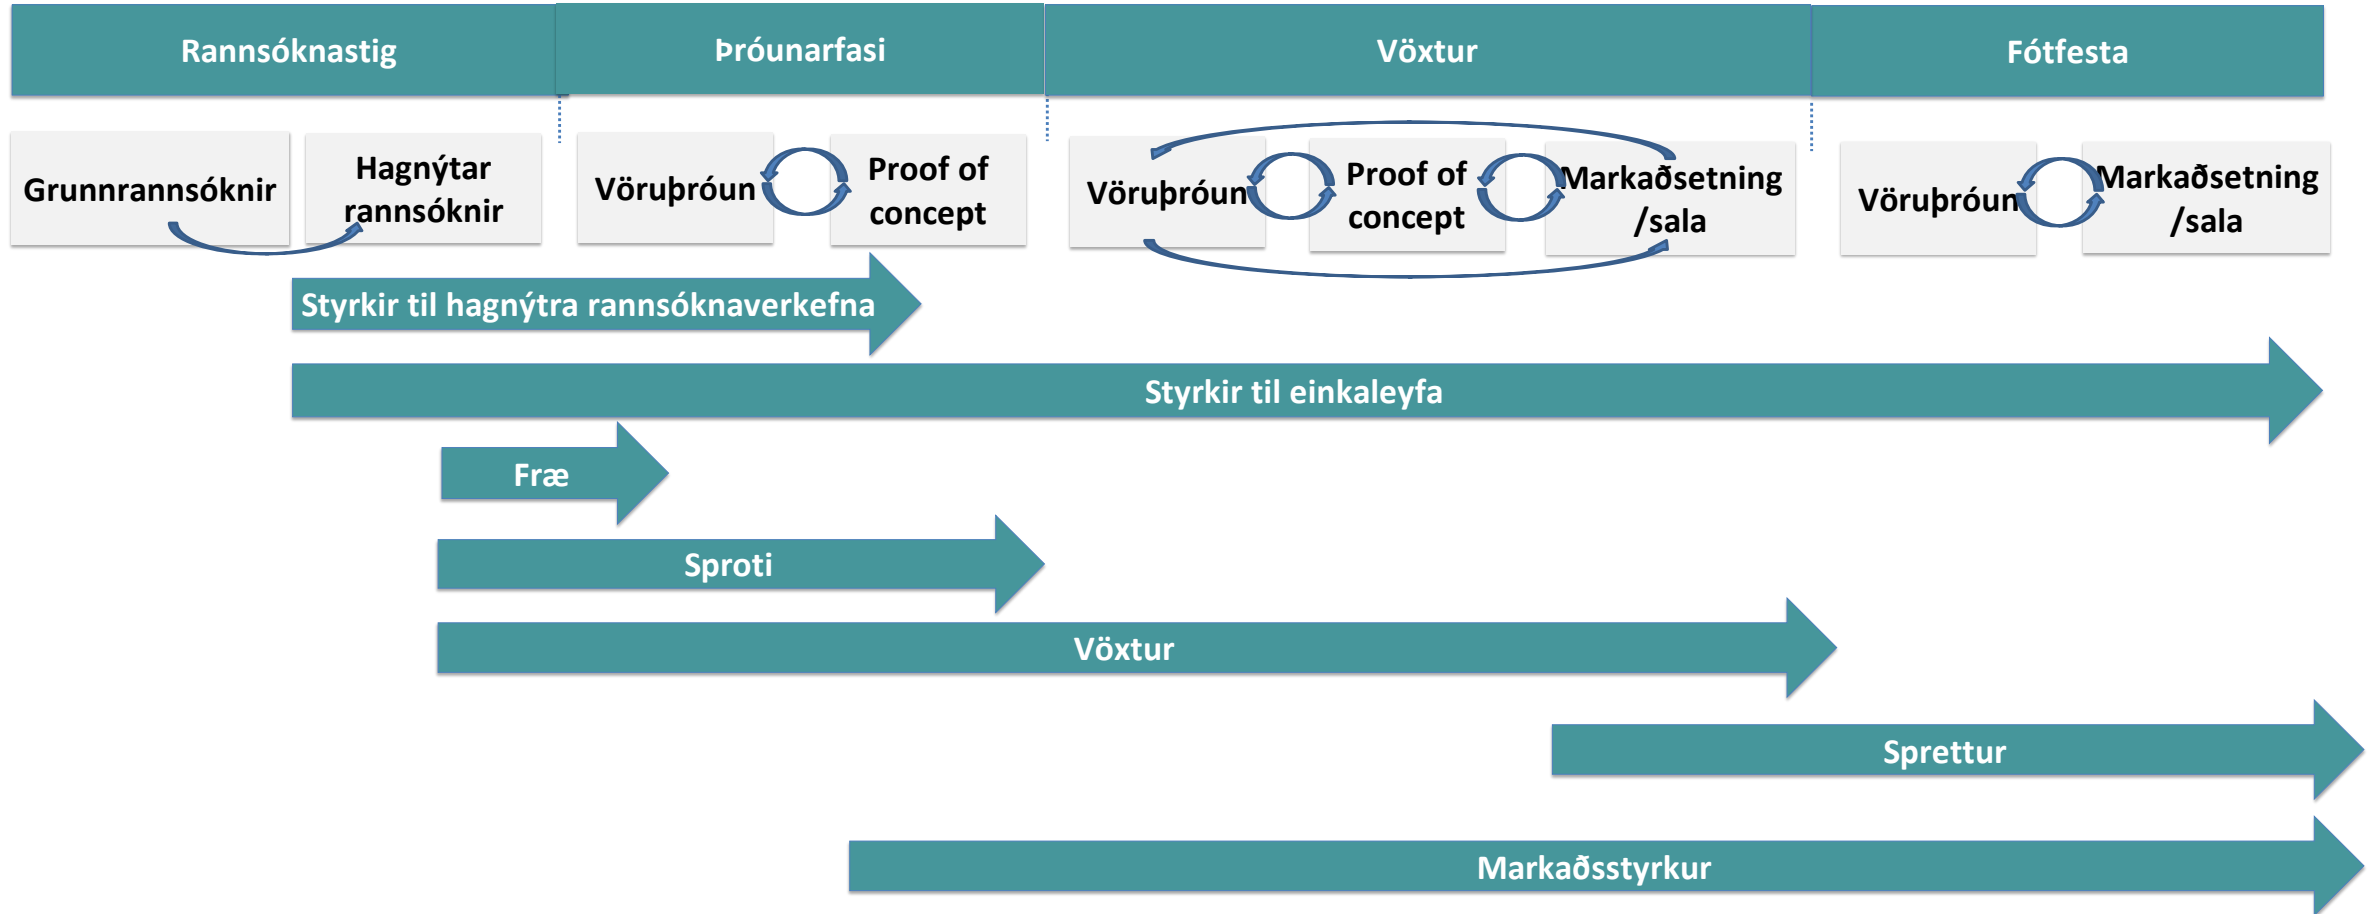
Rannsóknastig

Þróunarfasi

Vöxtur

Fótfesta

Grunnrannsóknir

Hagnýtar rannsóknir

Vöruþróun

Proof of concept

Vöruþróun

Proof of concept

Markaðsetning /sala

Vöruþróun

Markaðsetning /sala

Styrkir til hagnýtra rannsóknaverkefna

Styrkir til einkaleyfa

Fræ

Sproti

Vöxtur

Sprettur

Markaðsstyrkur